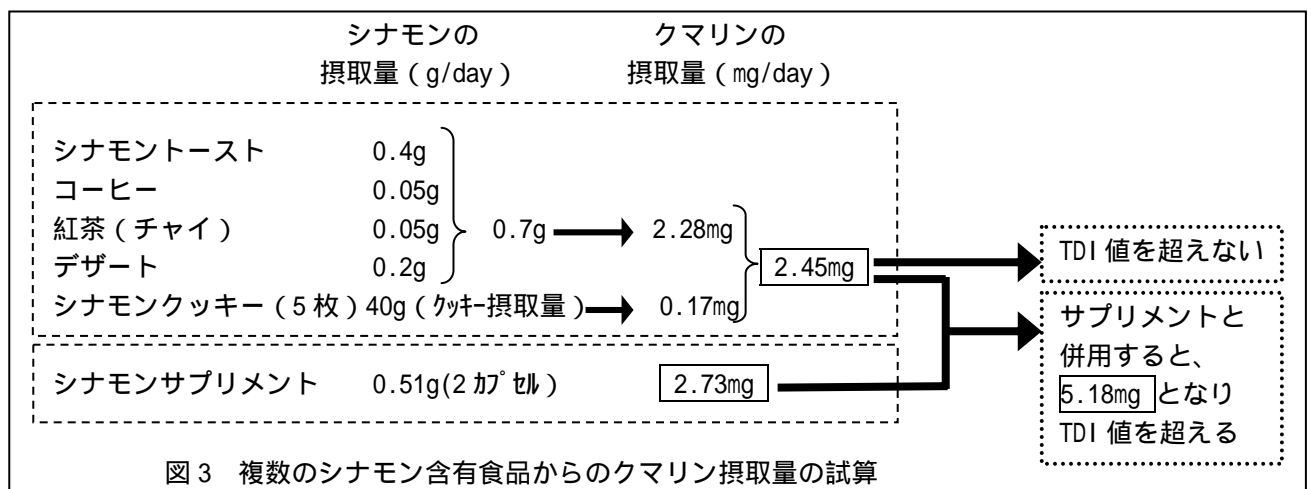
シナモンの 摂取量（g/day）

クマリンの 摂取量（mg/day）

シナモントースト 0.4g
コーヒー 0.05g
紅茶（チャイ） 0.05g
デザート 0.2g
0.7g → 2.28mg
シナモンクッキー（5枚）40g（ｸｯｷｰ摂取量）→ 0.17mg
2.45mg

TDI値を超えない

シナモンサプリメント 0.51g(2ｶﾌﾟｾﾙ) 2.73mg

サプリメントと併用すると、5.18mg となり TDI値を超える

図3 複数のシナモン含有食品からのクマリン摂取量の試算